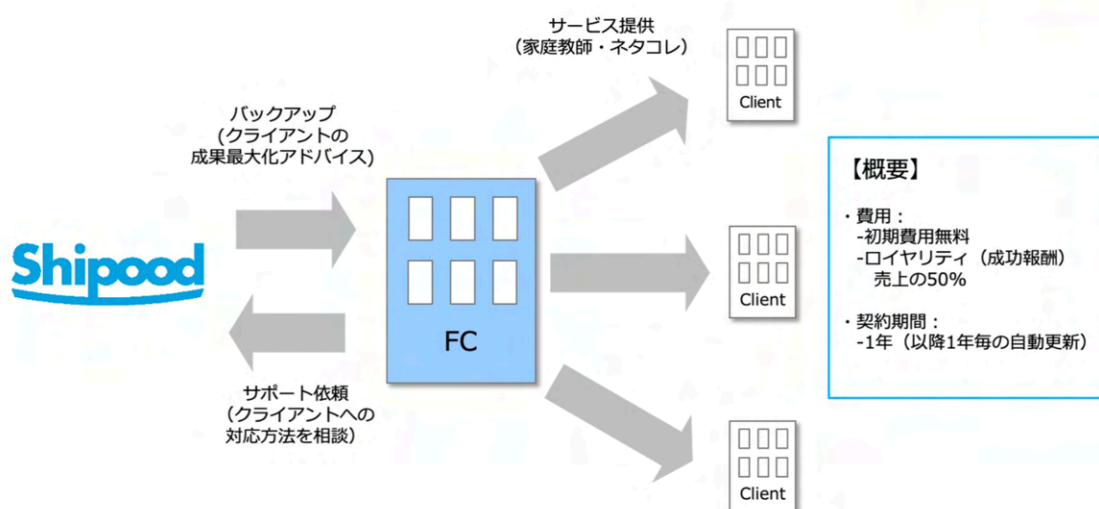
Shipood

バックアップ
（クライアントの
成果最大化アドバイス）

サポート依頼
（クライアントへの
対応方法を相談）

FC

サービス提供
（家庭教師・ネタコレ）

Client

Client

Client

【概要】

・費用：
-初期費用無料
-ロイヤリティ（成功報酬）
売上の50%

・契約期間：
-1年（以降1年毎の自動更新）